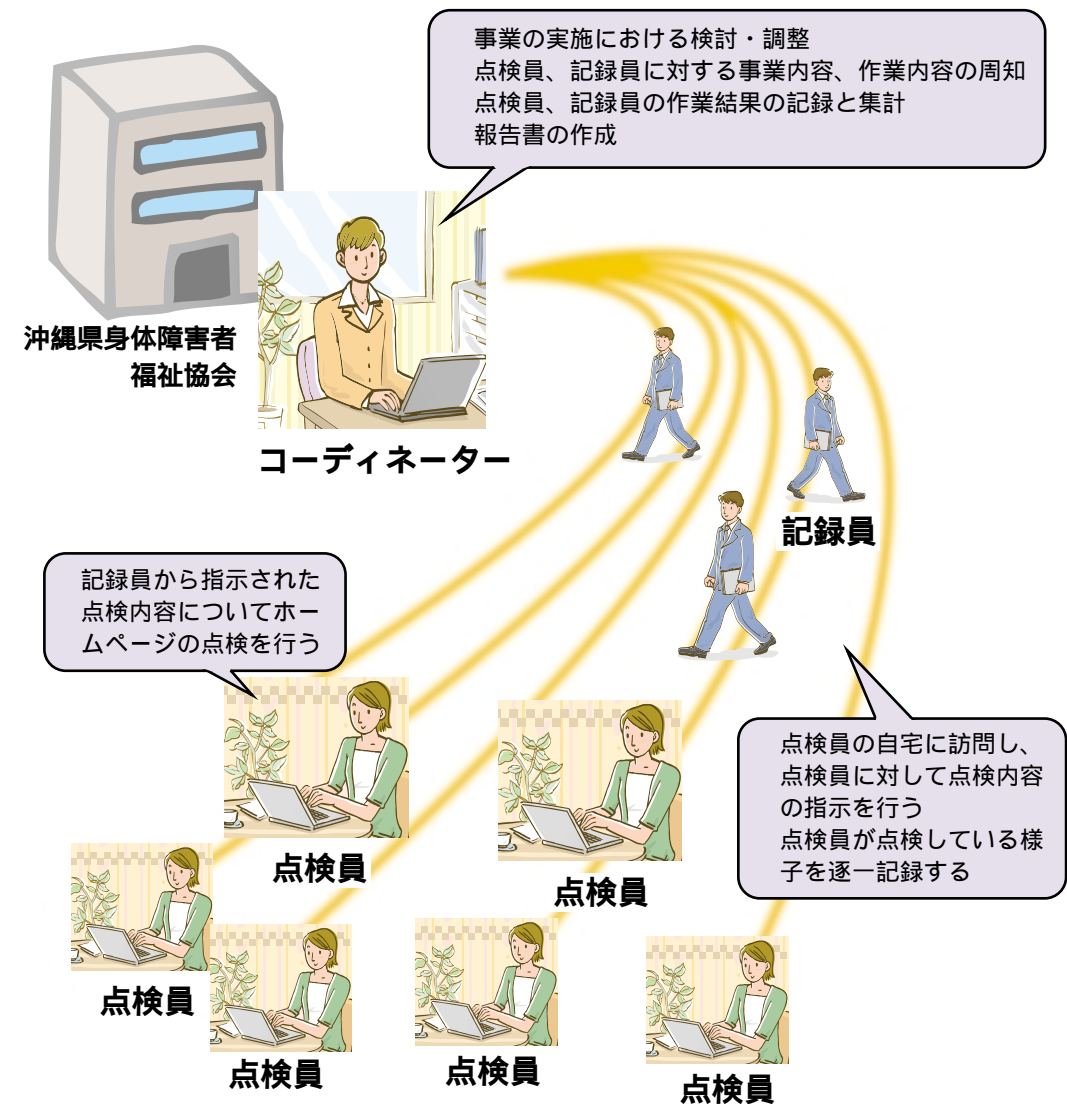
事業の実施における検討・調整
点検員、記録員に対する事業内容、作業内容の周知
点検員、記録員の作業結果の記録と集計
報告書の作成

沖縄県身体障害者
福祉協会

コーディネーター

記録員

記録員から指示された
点検内容についてホームページの点検を行う

点検員の自宅に訪問し、
点検員に対して点検内容の指示を行う
点検員が点検している様子を逐一記録する

点検員

点検員

点検員

点検員

点検員

点検員